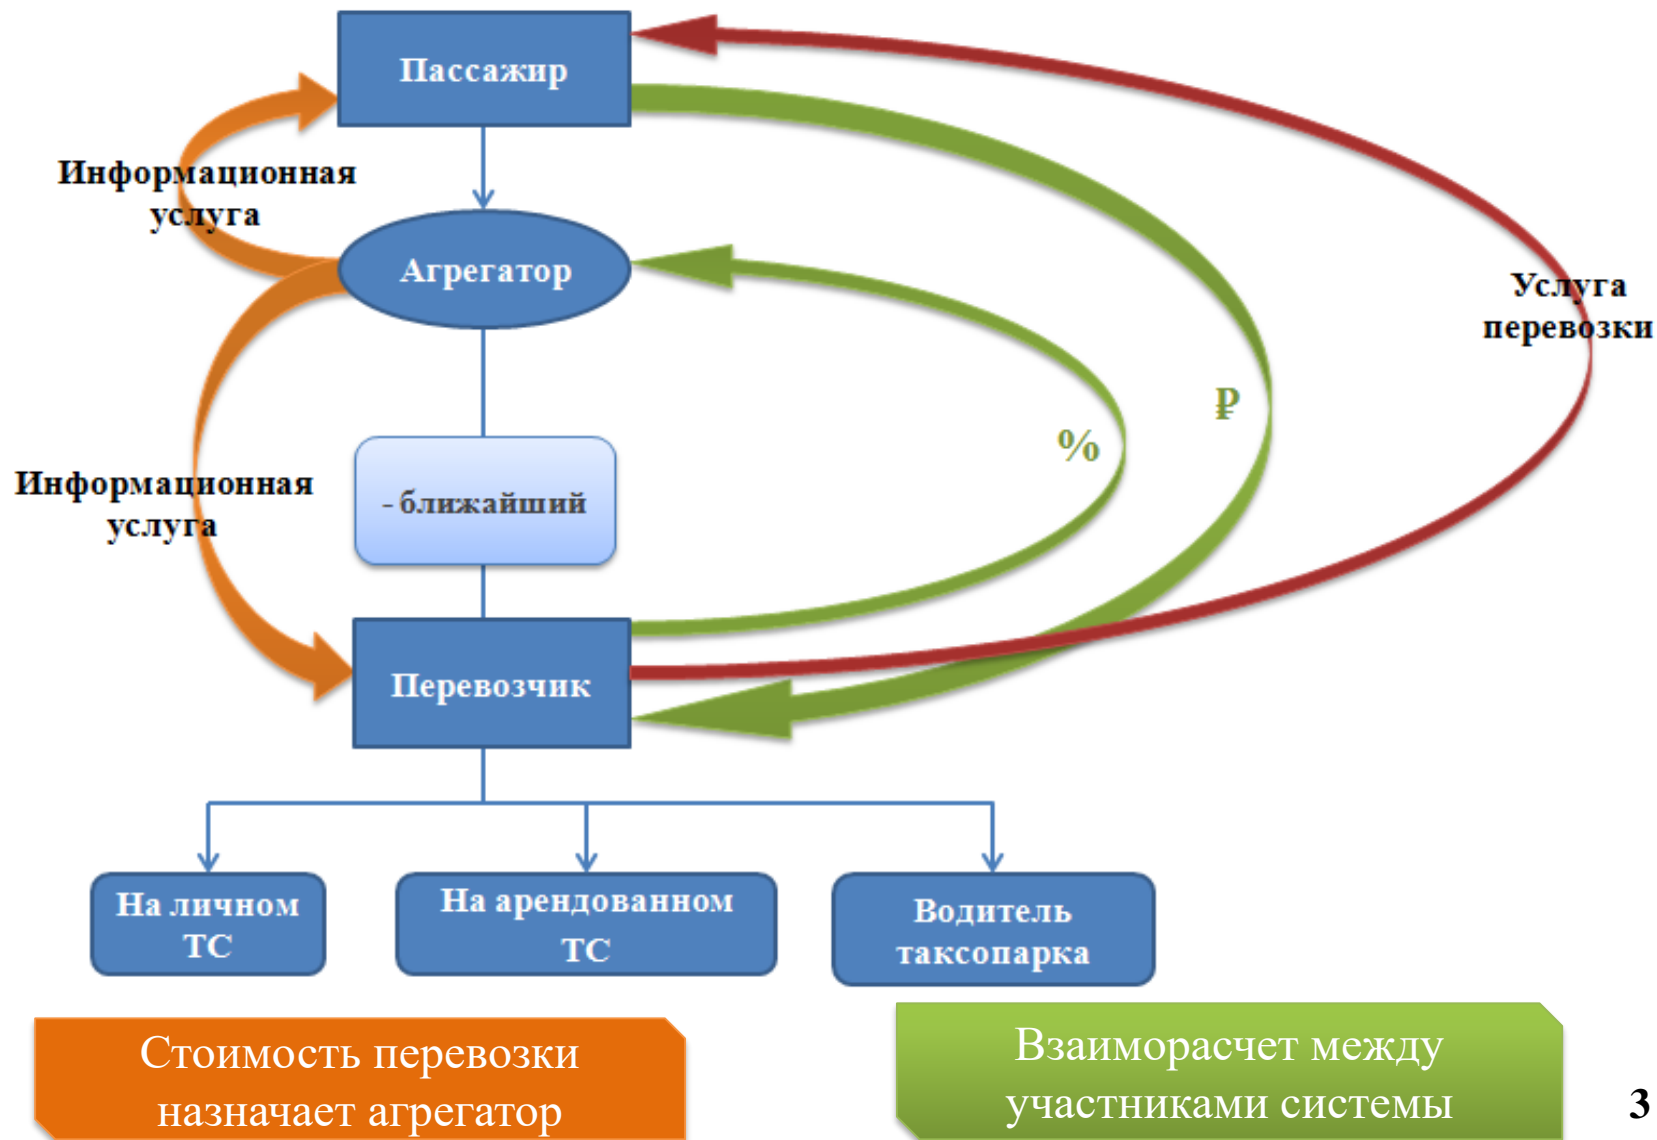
Пассажир

Информационная услуга

Агрегатор

Услуга перевозки

₽

%

Информационная услуга

- ближайший

Перевозчик

На личном ТС

На арендованном ТС

Водитель таксопарка

Стоимость перевозки назначает агрегатор

Взаиморасчет между участниками системы

3